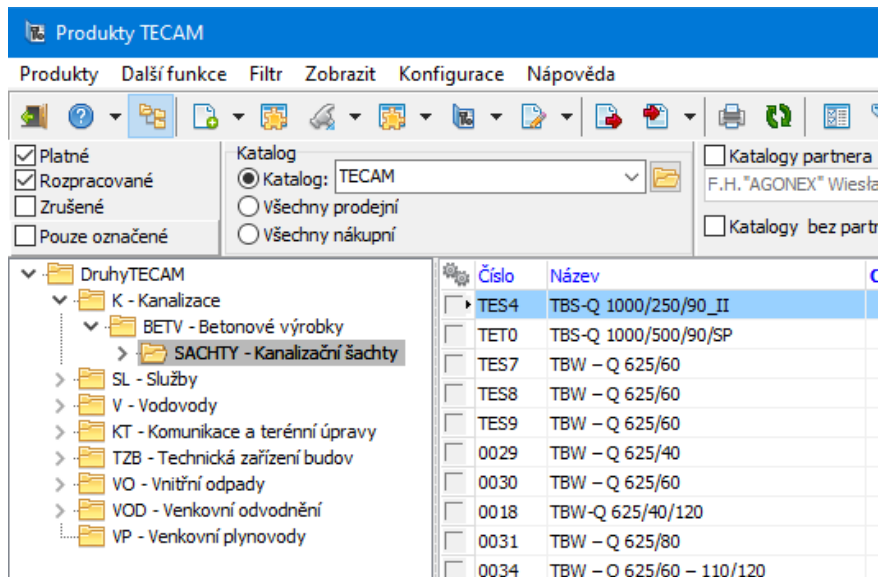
Produkty TECAM

Produkty Další funkce Filtr Zobrazit Konfigurace Nápověda

Platné
Rozpracované
Zrušené
Pouze označené

Katalog
Katalog: TECAM
Všechny prodejní
Všechny nákupní

Katalogy partnera
F.H."AGONEX" Wiesła

Katalogy bez partn

DruhyTECAM
K - Kanalizace
BETV - Betonové výrobky
SACHTY - Kanalizační šachty
SL - Služby
V - Vodovody
KT - Komunikace a terénní úpravy
TZB - Technická zařízení budov
VO - Vnitřní odpady
VOD - Venkovní odvodnění
VP - Venkovní plynovody

| Číslo | Název |
|---|---|
| TES4 | TBS-Q 1000/250/90_II |
| TET0 | TBS-Q 1000/500/90/SP |
| TES7 | TBW – Q 625/60 |
| TES8 | TBW – Q 625/60 |
| TES9 | TBW – Q 625/60 |
| 0029 | TBW – Q 625/40 |
| 0030 | TBW – Q 625/60 |
| 0018 | TBW-Q 625/40/120 |
| 0031 | TBW – Q 625/80 |
| 0034 | TBW – Q 625/60 – 110/120 |